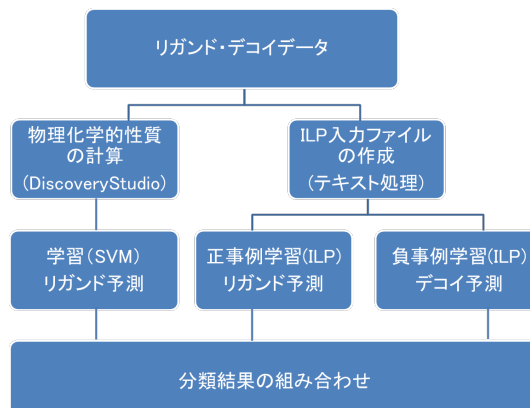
リガンド・デコイデータ

物理化学的性質の計算
(DiscoveryStudio)

ILP入力ファイルの作成
(テキスト処理)

学習(SVM)
リガンド予測

正事例学習(ILP)
リガンド予測

負事例学習(ILP)
デコイ予測

分類結果の組み合わせ